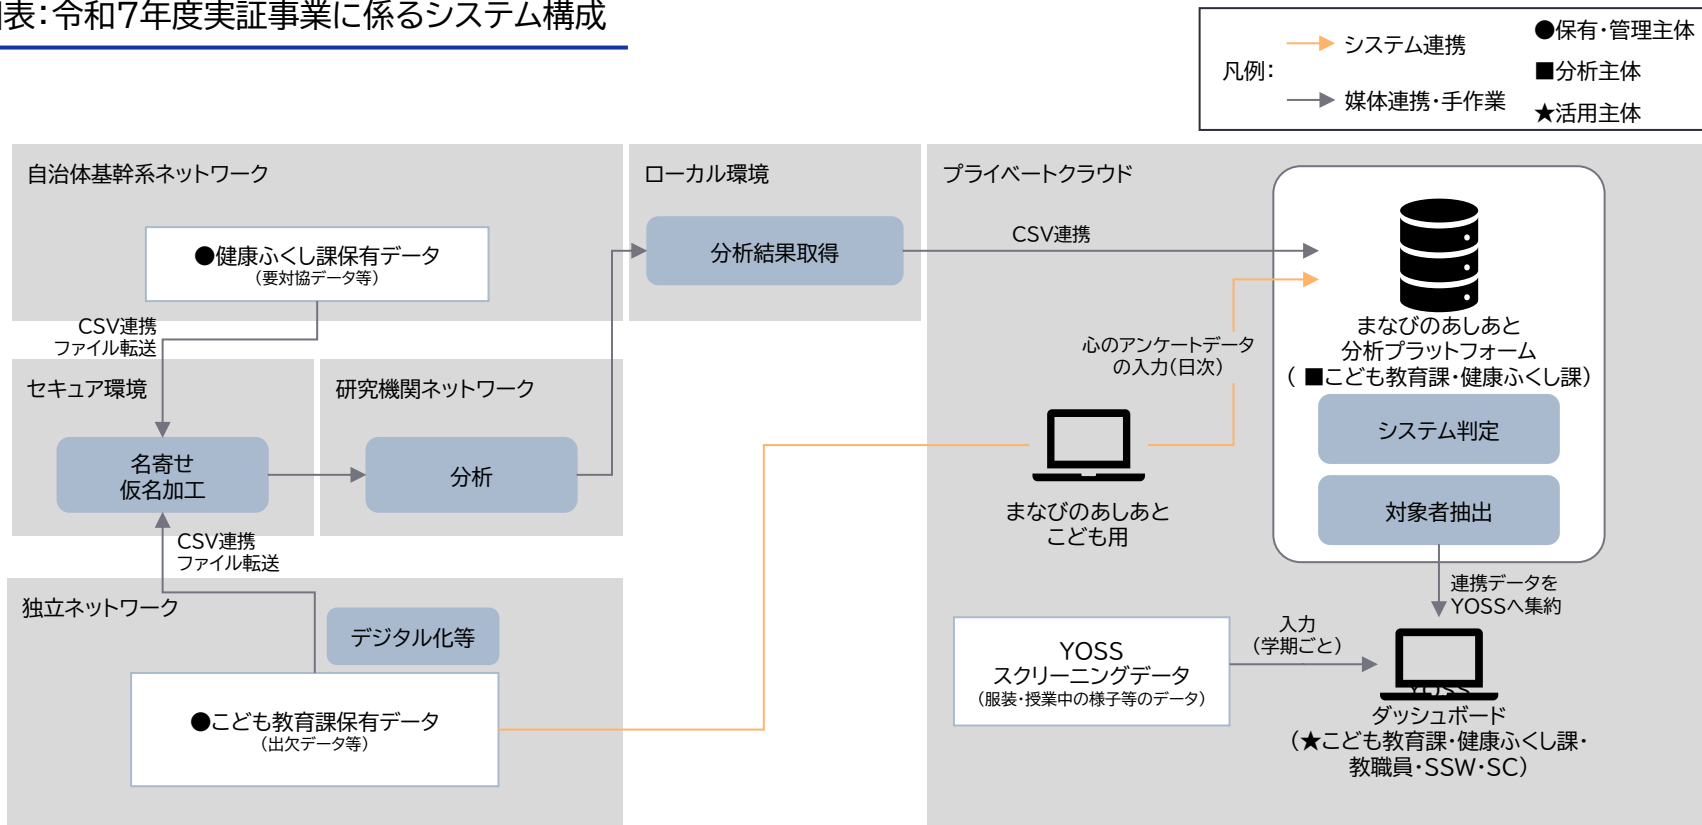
表:令和7年度実証事業に係るシステム構成

凡例:
システム連携
媒体連携・手作業
●保有・管理主体
■分析主体
★活用主体

自治体基幹系ネットワーク

●健康ふくし課保有データ
(要対協データ等)

CSV連携
ファイル転送

セキュア環境

名寄せ
仮名加工

研究機関ネットワーク

分析

CSV連携
ファイル転送

独立ネットワーク

デジタル化等

●こども教育課保有データ
(出欠データ等)

ローカル環境

分析結果取得

プライベートクラウド

CSV連携

心のアンケートデータ
の入力(日次)

まなびのあしあと
こども用

まなびのあしあと
分析プラットフォーム
(■こども教育課・健康ふくし課)

システム判定

対象者抽出

連携データを
YOSSへ集約

YOSS
スクリーニングデータ
(服装・授業中の様子等のデータ)

入力
(学期ごと)

ダッシュボード
(★こども教育課・健康ふくし課・
教職員・SSW・SC)